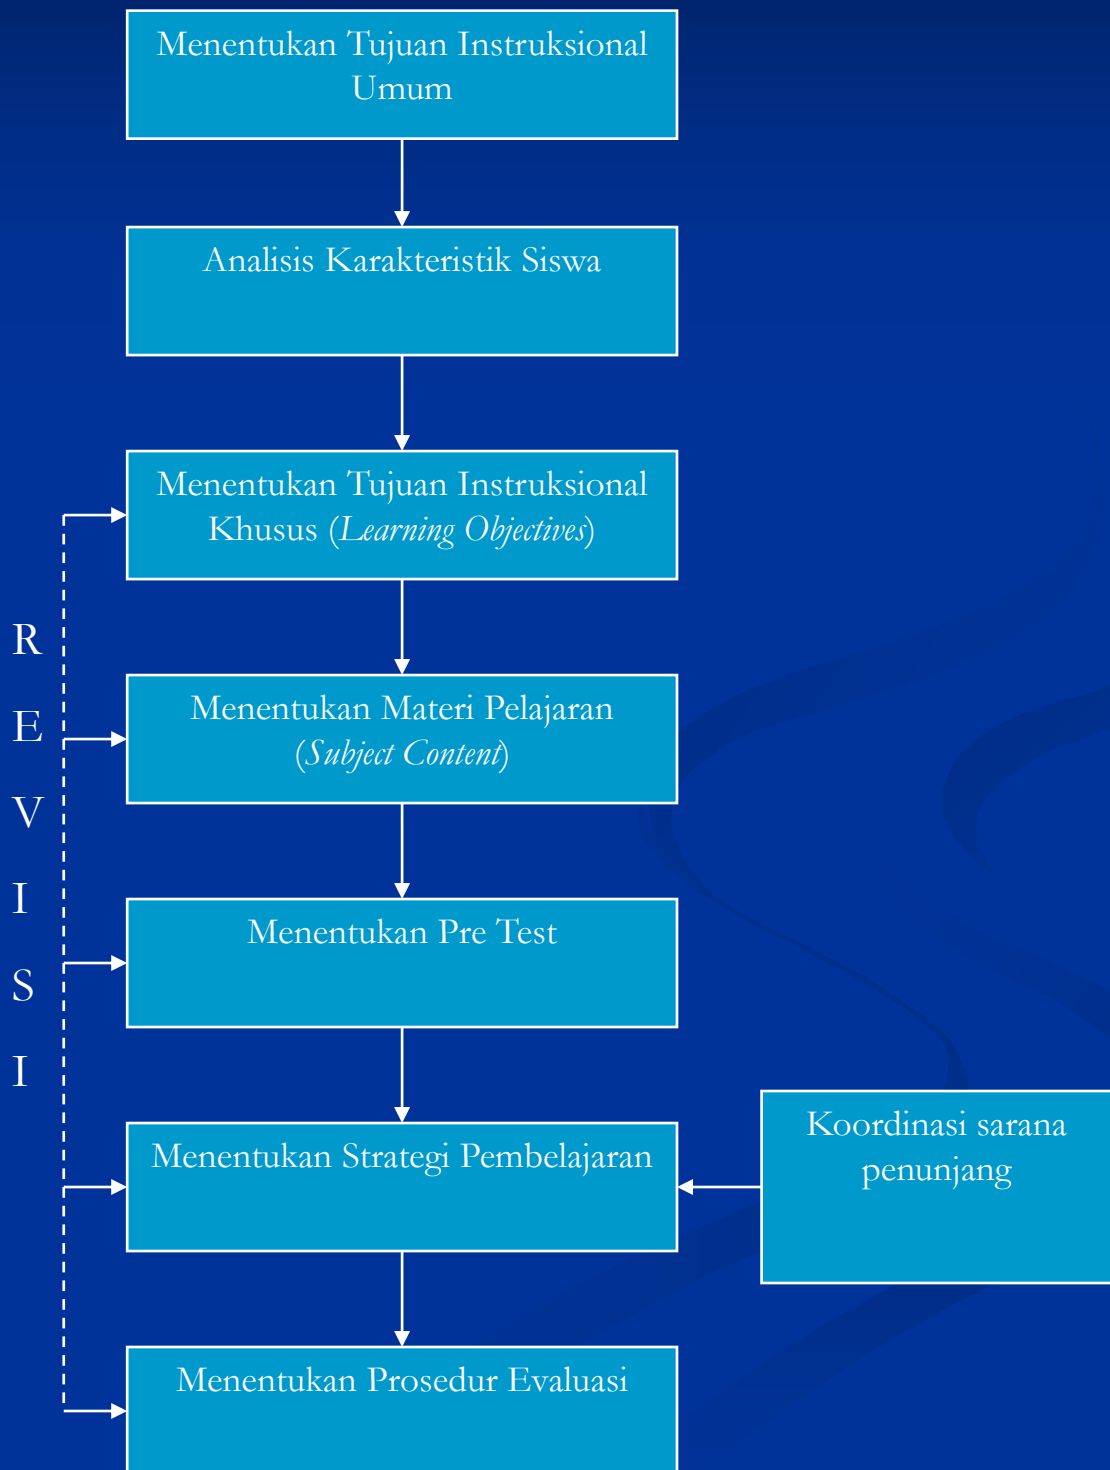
Menentukan Tujuan Instruksional Umum

Analisis Karakteristik Siswa

Menentukan Tujuan Instruksional Khusus (*Learning Objectives*)

Menentukan Materi Pelajaran (*Subject Content*)

Menentukan Pre Test

Menentukan Strategi Pembelajaran

Koordinasi sarana penunjang

Menentukan Prosedur Evaluasi

R
E
V
I
S
I